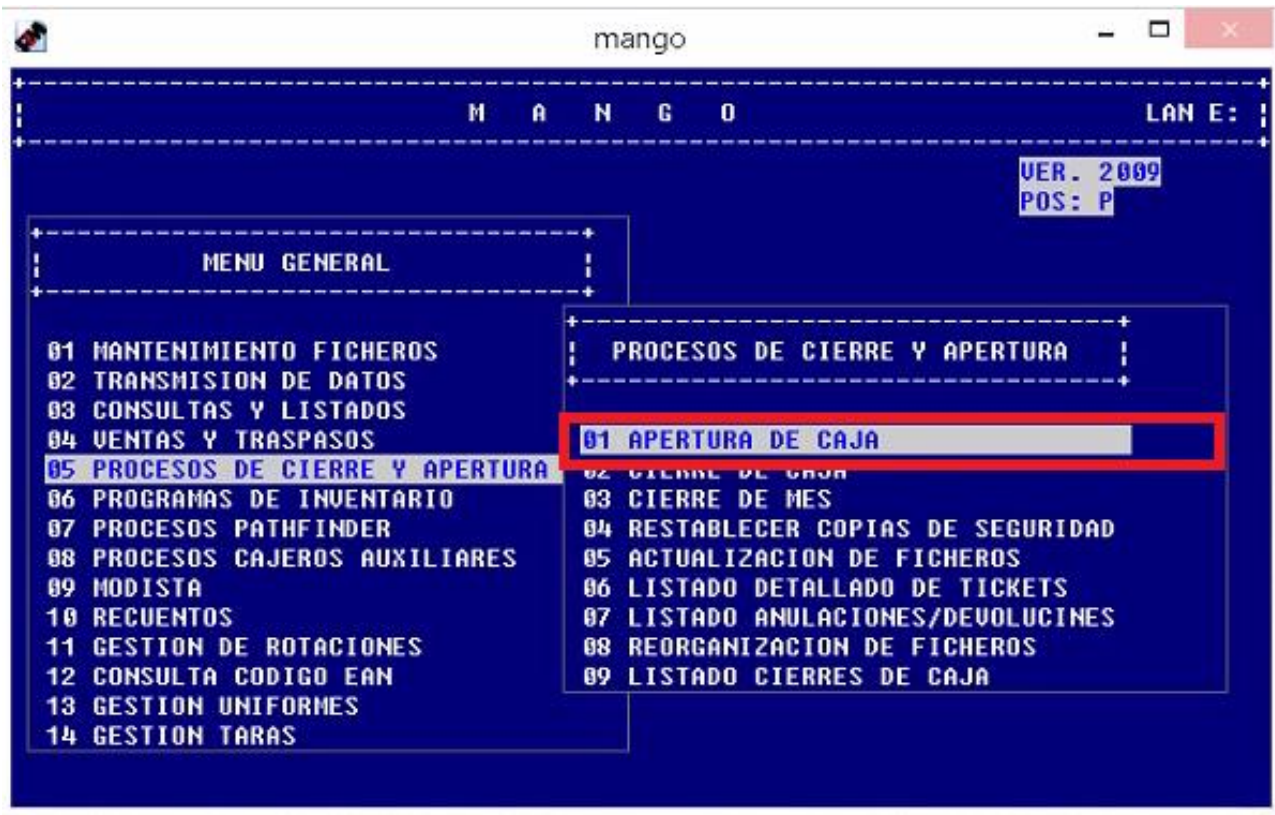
mango

M A N G O

LAN E:

VER. 2009
POS: P

MENU GENERAL

01 MANTENIMIENTO FICHEROS
02 TRANSMISION DE DATOS
03 CONSULTAS Y LISTADOS
04 VENTAS Y TRASPASOS
05 PROCESOS DE CIERRE Y APERTURA
06 PROGRAMAS DE INVENTARIO
07 PROCESOS PATHFINDER
08 PROCESOS CAJEROS AUXILIARES
09 MODISTA
10 RECUENTOS
11 GESTION DE ROTACIONES
12 CONSULTA CODIGO EAN
13 GESTION UNIFORMES
14 GESTION TARAS

PROCESOS DE CIERRE Y APERTURA

01 APERTURA DE CAJA
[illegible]
03 CIERRE DE MES
04 RESTABLECER COPIAS DE SEGURIDAD
05 ACTUALIZACION DE FICHEROS
06 LISTADO DETALLADO DE TICKETS
07 LISTADO ANULACIONES/DEVOLUCINES
08 REORGANIZACION DE FICHEROS
09 LISTADO CIERRES DE CAJA